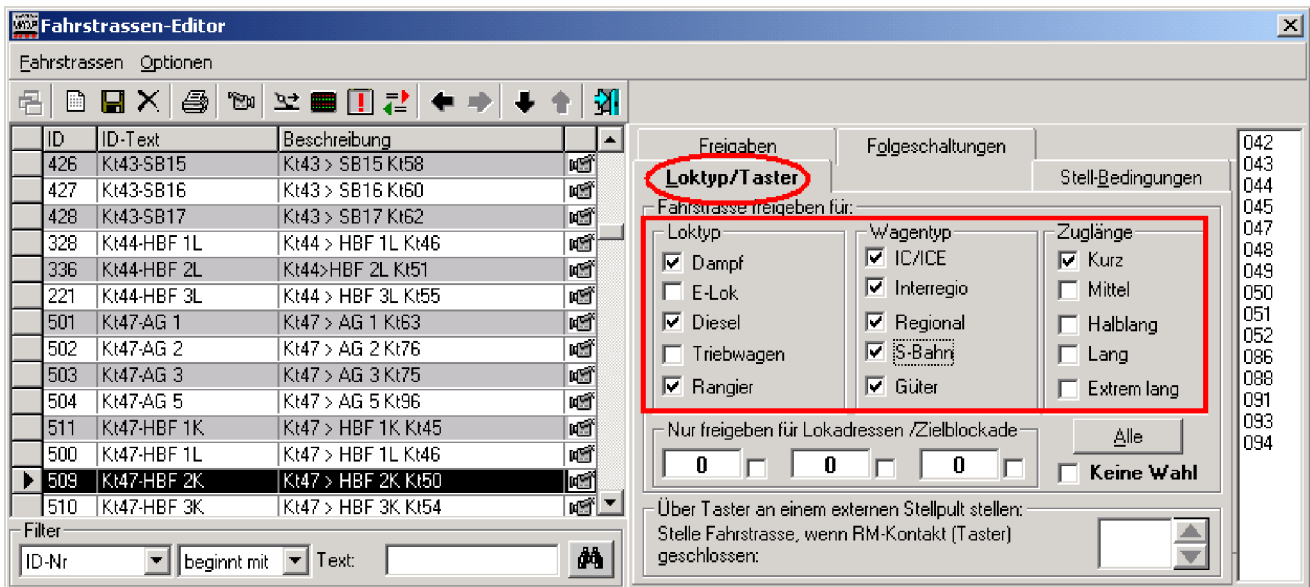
Fahrstrassen-Editor

Fahrstrassen Optionen

| ID | ID-Text | Beschreibung |
|---|---|---|
| 426 | Kt43-SB15 | Kt43 > SB15 Kt58 |
| 427 | Kt43-SB16 | Kt43 > SB16 Kt60 |
| 428 | Kt43-SB17 | Kt43 > SB17 Kt62 |
| 328 | Kt44-HBF 1L | Kt44 > HBF 1L Kt46 |
| 336 | Kt44-HBF 2L | Kt44>HBF 2L Kt51 |
| 221 | Kt44-HBF 3L | Kt44 > HBF 3L Kt55 |
| 501 | Kt47-AG 1 | Kt47 > AG 1 Kt63 |
| 502 | Kt47-AG 2 | Kt47 > AG 2 Kt76 |
| 503 | Kt47-AG 3 | Kt47 > AG 3 Kt75 |
| 504 | Kt47-AG 5 | Kt47 > AG 5 Kt96 |
| 511 | Kt47-HBF 1K | Kt47 > HBF 1K Kt45 |
| 500 | Kt47-HBF 1L | Kt47 > HBF 1L Kt46 |
| 509 | Kt47-HBF 2K | Kt47 > HBF 2K Kt50 |
| 510 | Kt47-HBF 3K | Kt47 > HBF 3K Kt54 |

Filter
ID-Nr beginnt mit Text:

Freigaben Folgeschaltungen
Loktyp/Taster Stell-Bedingungen

Fahrstrasse freigeben für:
Loktyp
Dampf
E-Lok
Diesel
Triebwagen
Rangier

Wagentyp
IC/ICE
Interregio
Regional
S-Bahn
Güter

Zuglänge
Kurz
Mittel
Halblang
Lang
Extrem lang

Nur freigeben für Lokadressen /Zielblockade
0 0 0
Alle
Keine Wahl

Über Taster an einem externen Stellpult stellen:
Stelle Fahrstrasse, wenn RM-Kontakt (Taster) geschlossen:

042
043
044
045
047
048
049
050
051
052
086
088
091
093
094